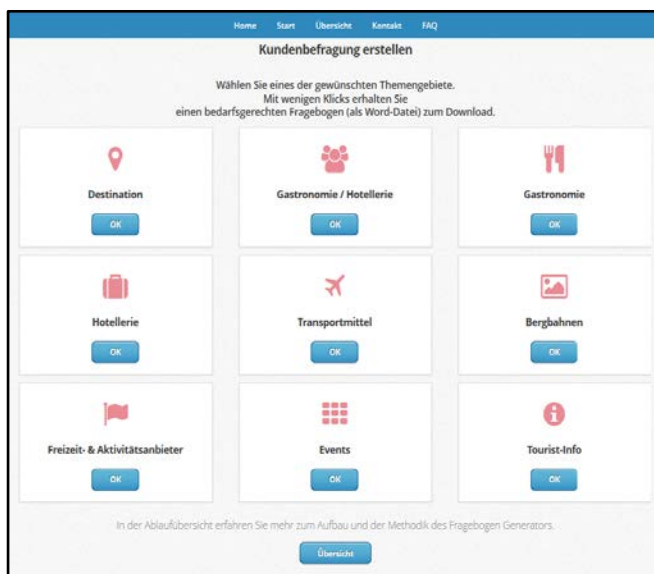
Home Start Übersicht Kontakt FAQ

Kundenbefragung erstellen

Wählen Sie eines der gewünschten Themengebiete.
Mit wenigen Klicks erhalten Sie
einen bedarfsgerechten Fragebogen (als Word-Datei) zum Download.

Destination
OK

Gastronomie / Hotellerie
OK

Gastronomie
OK

Hotellerie
OK

Transportmittel
OK

Bergbahnen
OK

Freizeit- & Aktivitätsanbieter
OK

Events
OK

Tourist-Info
OK

In der Ablaufübersicht erfahren Sie mehr zum Aufbau und der Methodik des Fragebogen Generators.

Übersicht